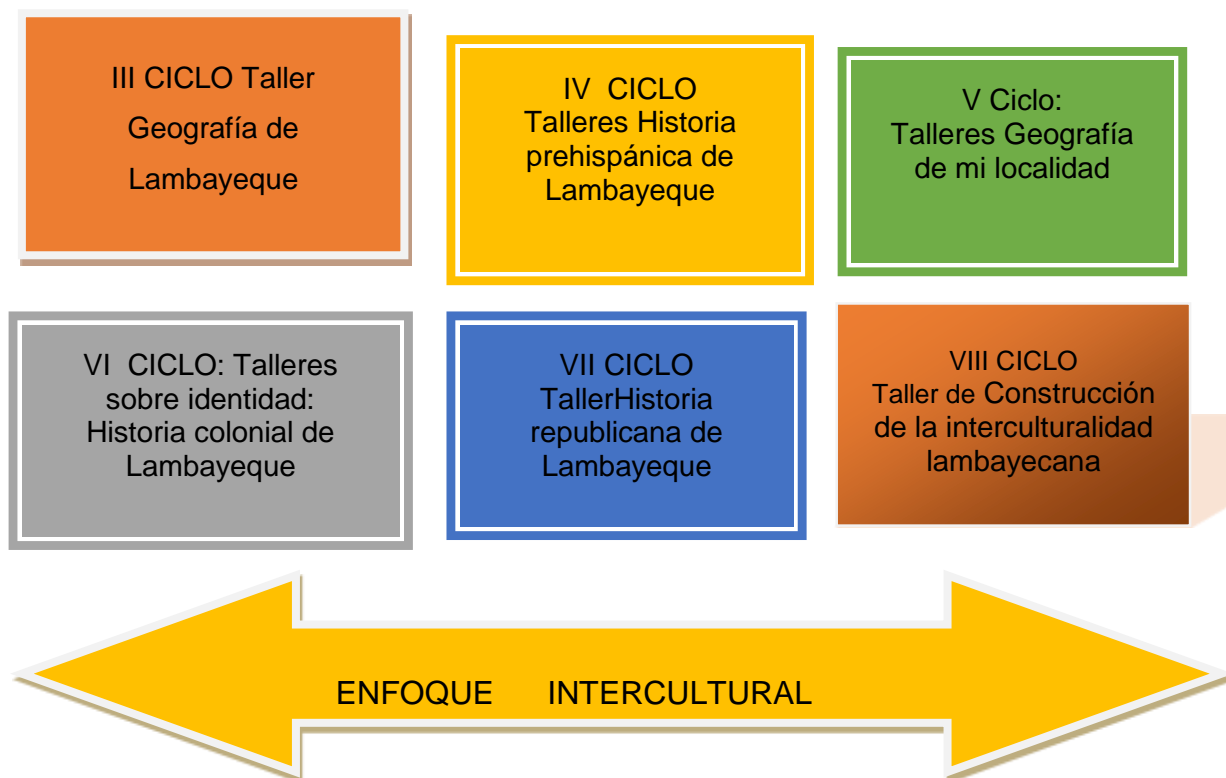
III CICLO Taller Geografía de Lambayeque

IV CICLO Talleres Historia prehispánica de Lambayeque

V Ciclo: Talleres Geografía de mi localidad

VI CICLO: Talleres sobre identidad: Historia colonial de Lambayeque

VII CICLO TallerHistoria republicana de Lambayeque

VIII CICLO Taller de Construcción de la interculturalidad lambayecana

ENFOQUE INTERCULTURAL